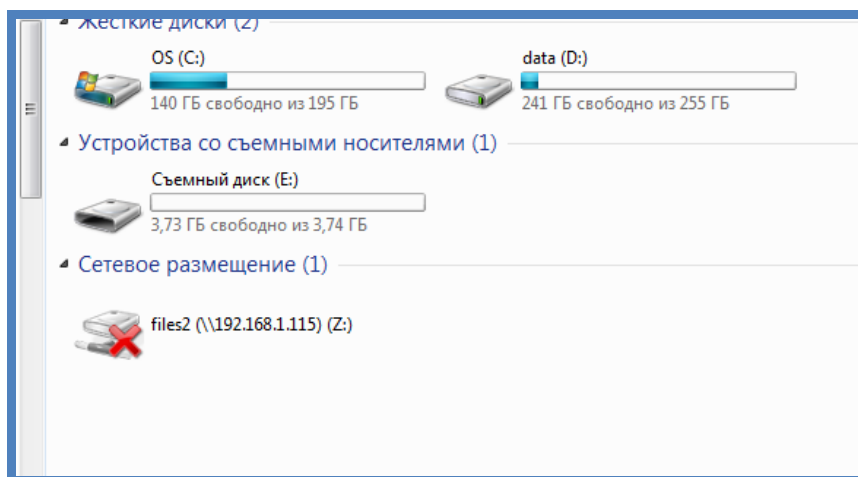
Жесткие диски (2)

OS (C:)
140 ГБ свободно из 195 ГБ

data (D:)
241 ГБ свободно из 255 ГБ

Устройства со съемными носителями (1)

Съемный диск (E:)
3,73 ГБ свободно из 3,74 ГБ

Сетевое размещение (1)

files2 (\\192.168.1.115) (Z:)